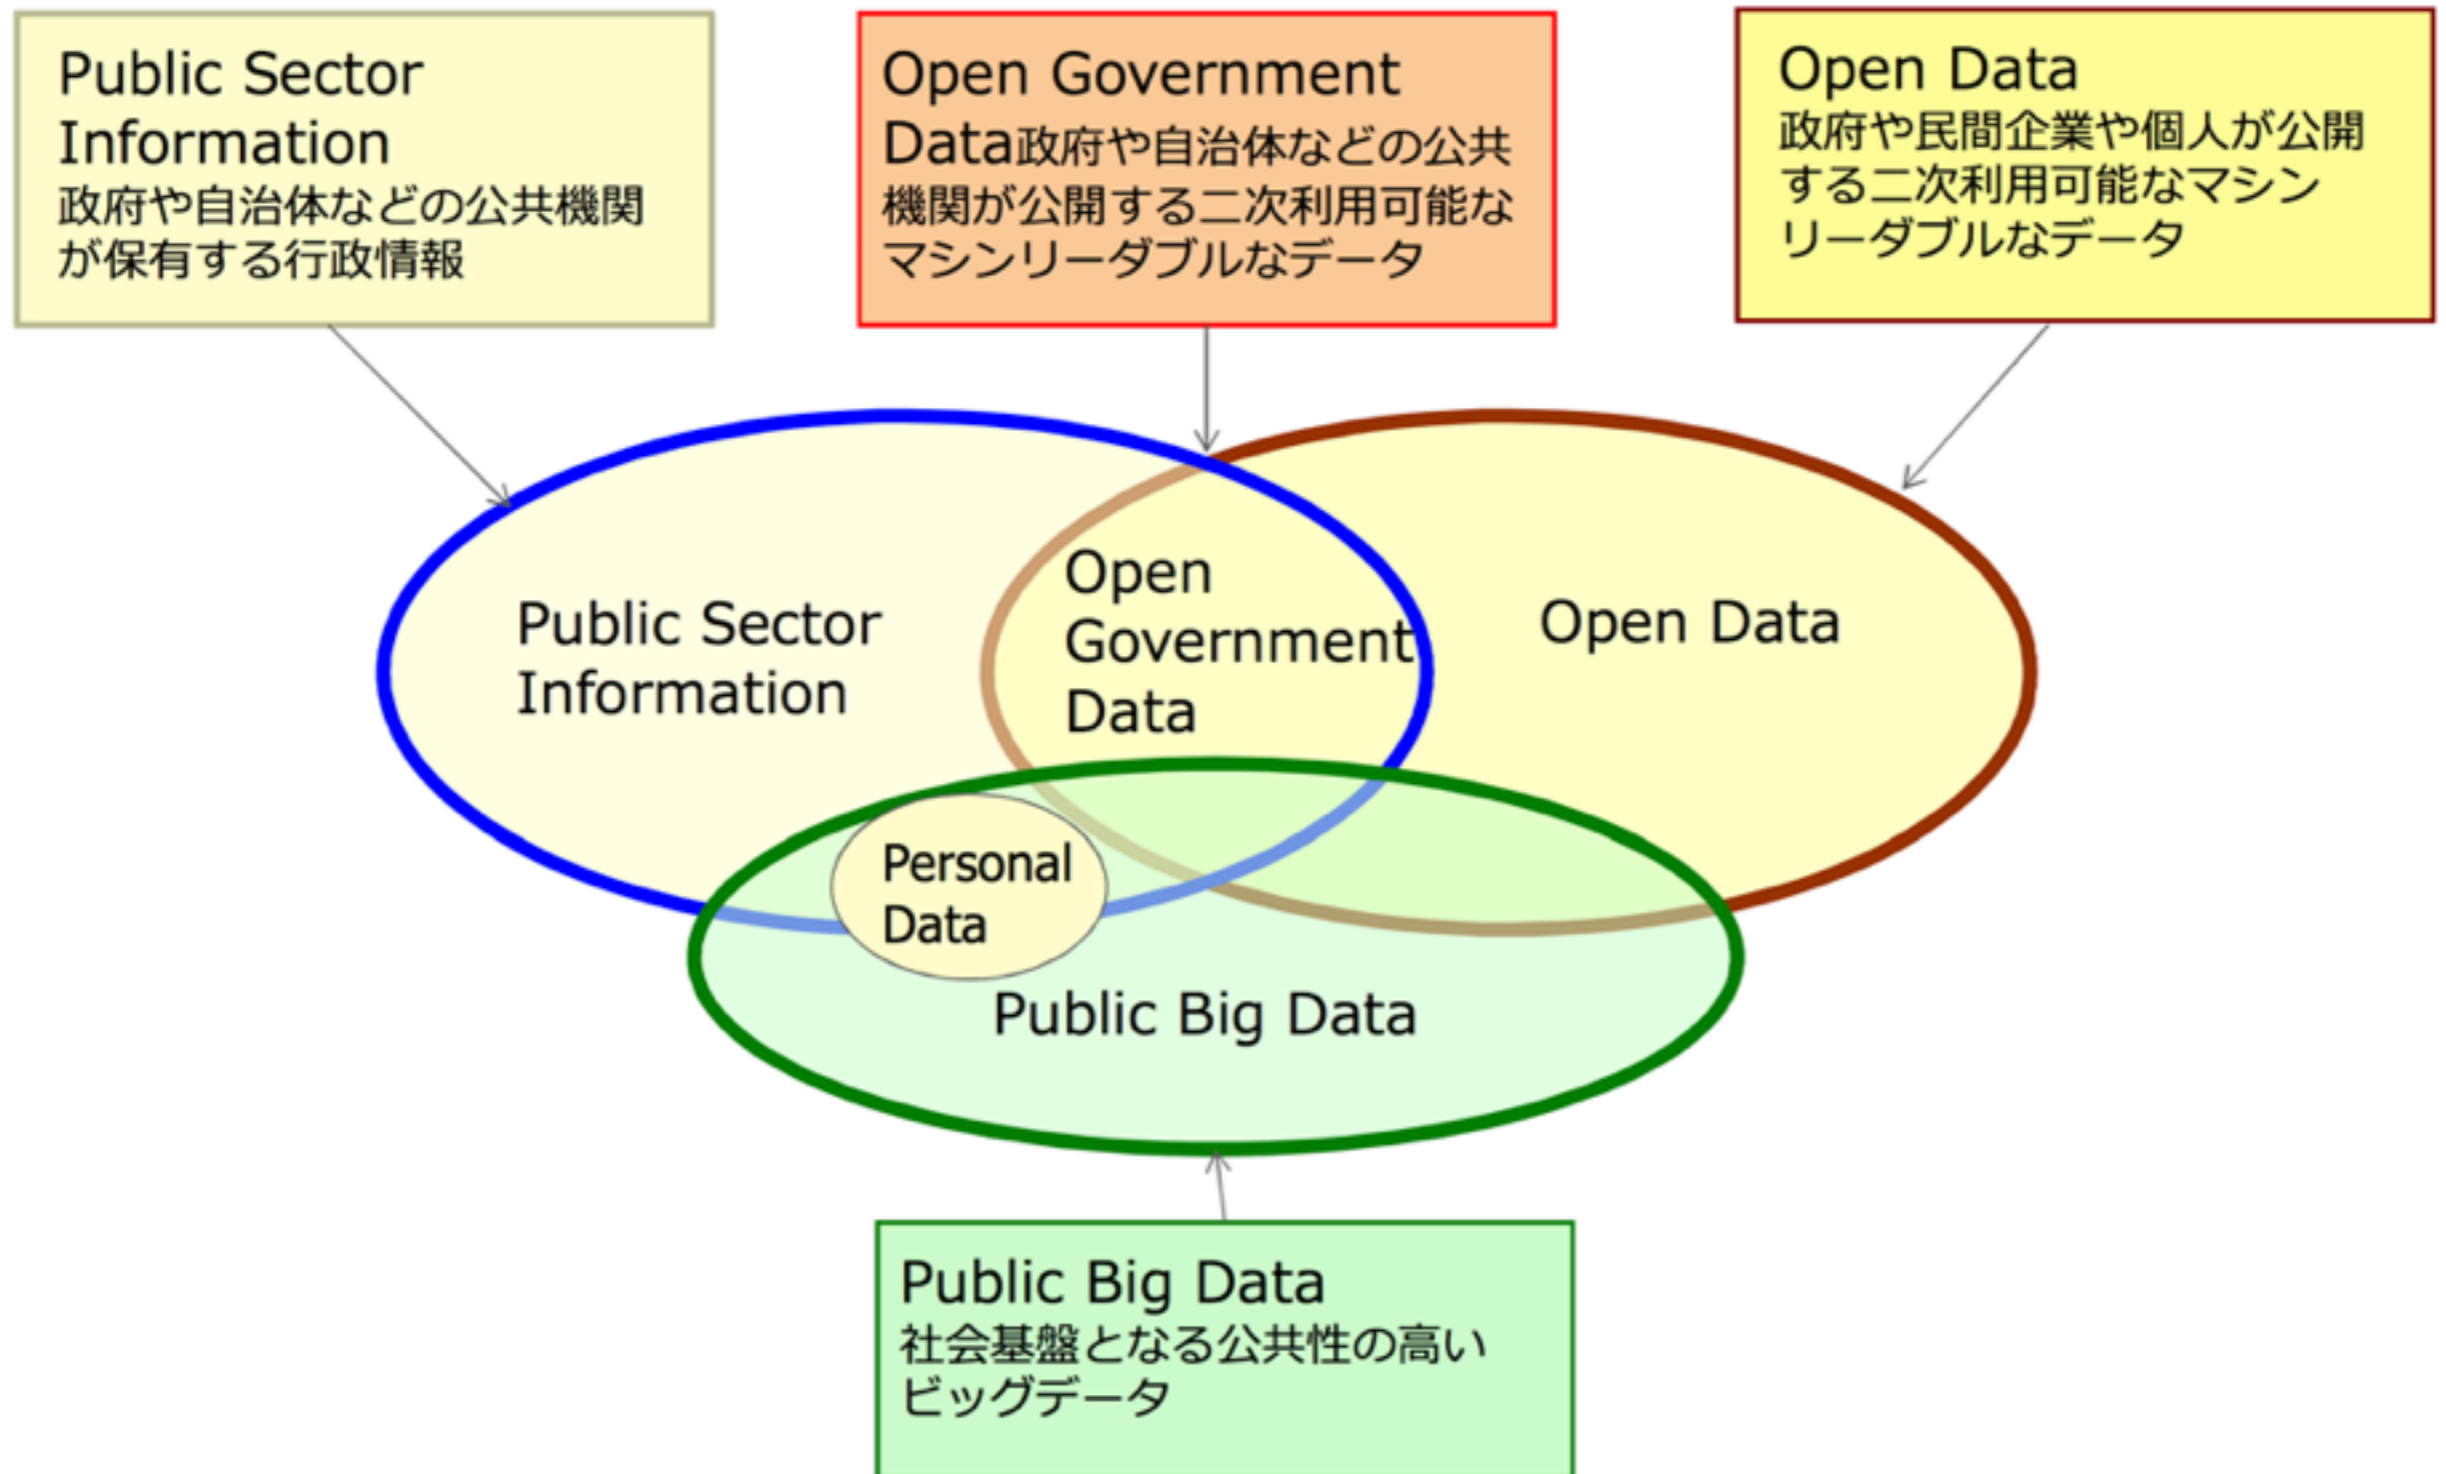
Public Sector Information
政府や自治体などの公共機関が保有する行政情報

Open Government Data政府や自治体などの公共機関が公開する二次利用可能なマシンリーダブルなデータ

Open Data
政府や民間企業や個人が公開する二次利用可能なマシンリーダブルなデータ

Public Sector Information

Open Government Data

Open Data

Personal Data

Public Big Data

Public Big Data
社会基盤となる公共性の高いビッグデータ